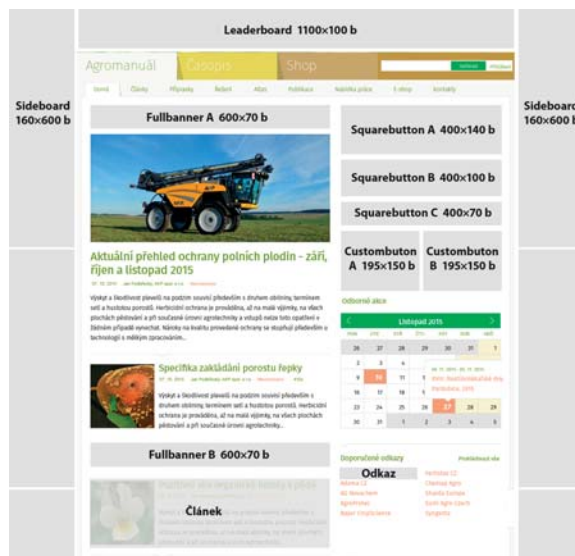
Leaderboard 1100×100 b

Agromanuál Časopis Shop

Sideboard 160×600 b

Sideboard 160×600 b

Fullbanner A 600×70 b

Squarebutton A 400×140 b

Squarebutton B 400×100 b

Squarebutton C 400×70 b

Custombuton A 195×150 b

Custombutton B 195×150 b

Aktuální přehled ochrany polních plodin - září, říjen a listopad 2015

Odborné akce

Listopad 2015

Specifika zakládání porostu řepky

Fullbanner B 600×70 b

Doporučené odkazy

Odkaz

Článek